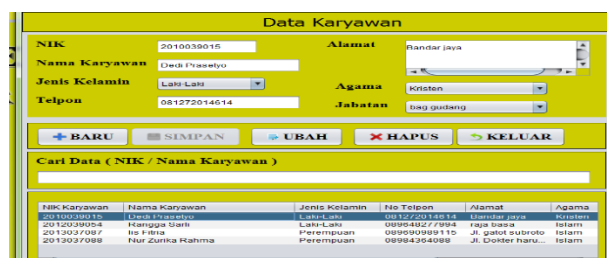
Data Karyawan

NIK 2010039015
Nama Karyawan Dedi Prasetyo
Jenis Kelamin Laki-Laki
Telpon 081272014614
Alamat Bandar jaya
Agama Kristen
Jabatan bag gudang

BARU SIMPAN UBAH HAPUS KELUAR

Cari Data ( NIK / Nama Karyawan )

| NIK Karyawan | Nama Karyawan | Jenis Kelamin | No Telpon | Alamat | Agama |
|---|---|---|---|---|---|
| 2010039015 | Dedi Prasetyo | Laki-Laki | 081272014614 | Bandar jaya | Kristen |
| 2012039054 | Rangga Sarli | Laki-Laki | 089648277994 | raja basa | Islam |
| 2013037087 | Iis Fitria | Perempuan | 089690989115 | Jl. gatot subroto | Islam |
| 2013037088 | Nur Zurika Rahma | Perempuan | 08984364088 | Jl. Dokter haru... | Islam |